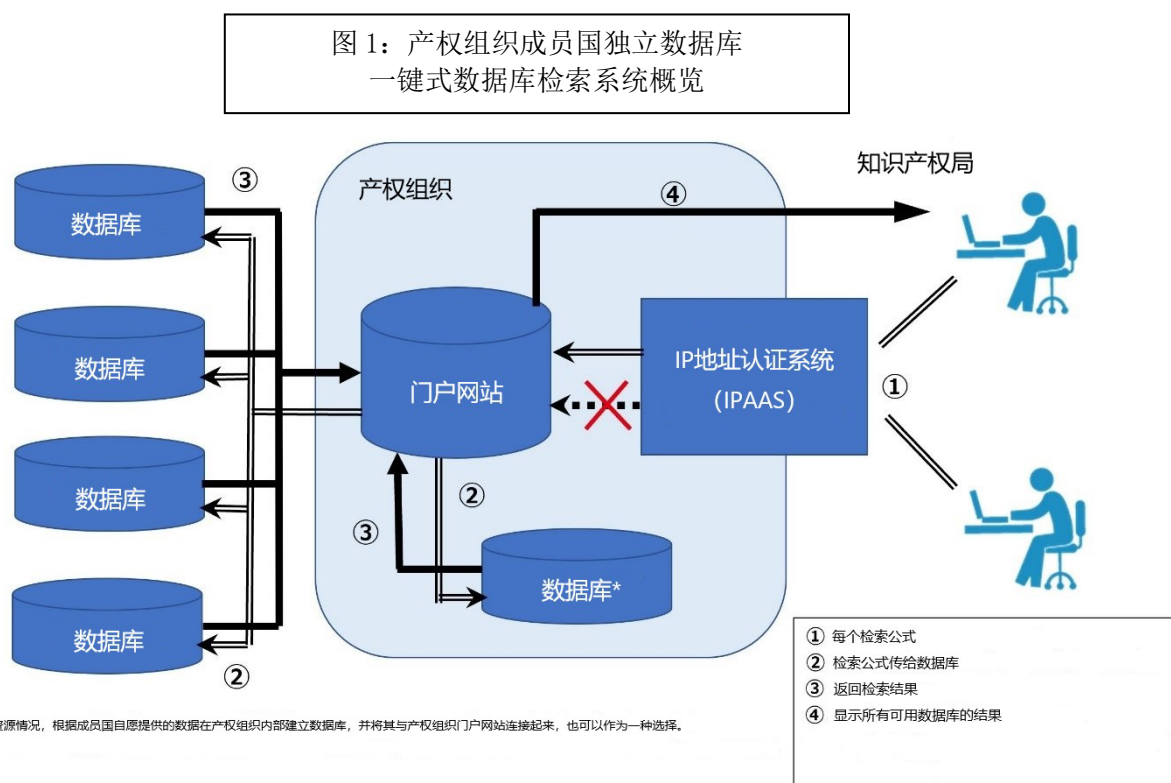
图 1：产权组织成员国独立数据库
一键式数据库检索系统概览

③

数据库

数据库

数据库

数据库

②

产权组织

④

知识产权局

门户网站

IP地址认证系统
(IPAAS)

①

②

③

数据库*

① 每个检索公式
② 检索公式传给数据库
③ 返回检索结果
④ 显示所有可用数据库的结果

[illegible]资源情况，根据成员国自愿提供的数据在产权组织内部建立数据库，并将其与产权组织门户网站连接起来，也可以作为一种选择。